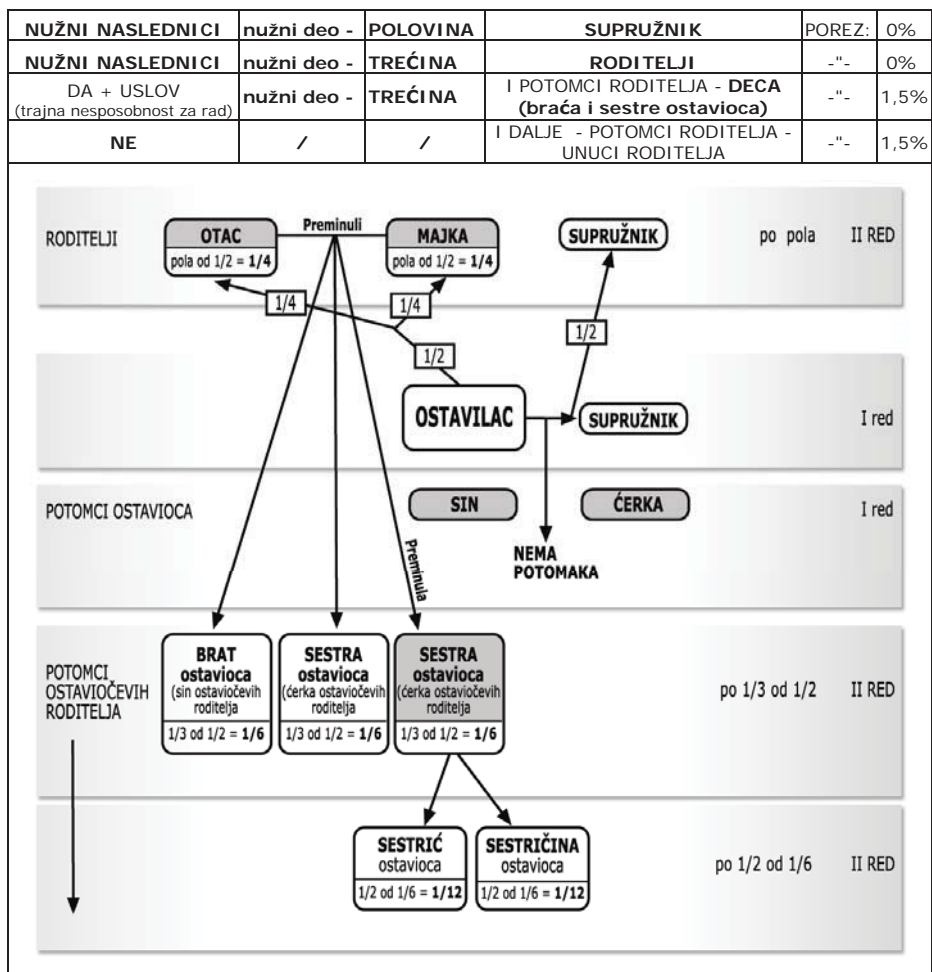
| NUŽNI NASLEDNICI | nužni deo - | POLOVINA | SUPRUŽNIK | POREZ: | 0% |
|---|---|---|---|---|---|
| NUŽNI NASLEDNICI | nužni deo - | TREĆINA | RODITELJI | -"- | 0% |
| DA + USLOV (trajna nesposobnost za rad) | nužni deo - | TREĆINA | I POTOMCI RODITELJA - DECA (braća i sestre ostavioca) | -"- | 1,5% |
| NE | / | / | I DALJE - POTOMCI RODITELJA - UNUCI RODITELJA | -"- | 1,5% |

RODITELJI

OTAC
pola od 1/2 = 1/4

Preminuli

MAJKA
pola od 1/2 = 1/4

SUPRUŽNIK

po pola

II RED

1/4

1/4

1/2

1/2

OSTAVILAC

SUPRUŽNIK

I red

POTOMCI OSTAVIOCA

SIN

ĆERKA

I red

Preminula

NEMA POTOMAKA

POTOMCI OSTAVIOČEVIH RODITELJA

BRAT ostavioca (sin ostaviočevih roditelja
1/3 od 1/2 = 1/6

SESTRA ostavioca (ćerka ostaviočevih roditelja
1/3 od 1/2 = 1/6

SESTRA ostavioca (ćerka ostaviočevih roditelja
1/3 od 1/2 = 1/6

po 1/3 od 1/2

II RED

SESTRIĆ ostavioca
1/2 od 1/6 = 1/12

SESTRIČINA ostavioca
1/2 od 1/6 = 1/12

po 1/2 od 1/6

II RED